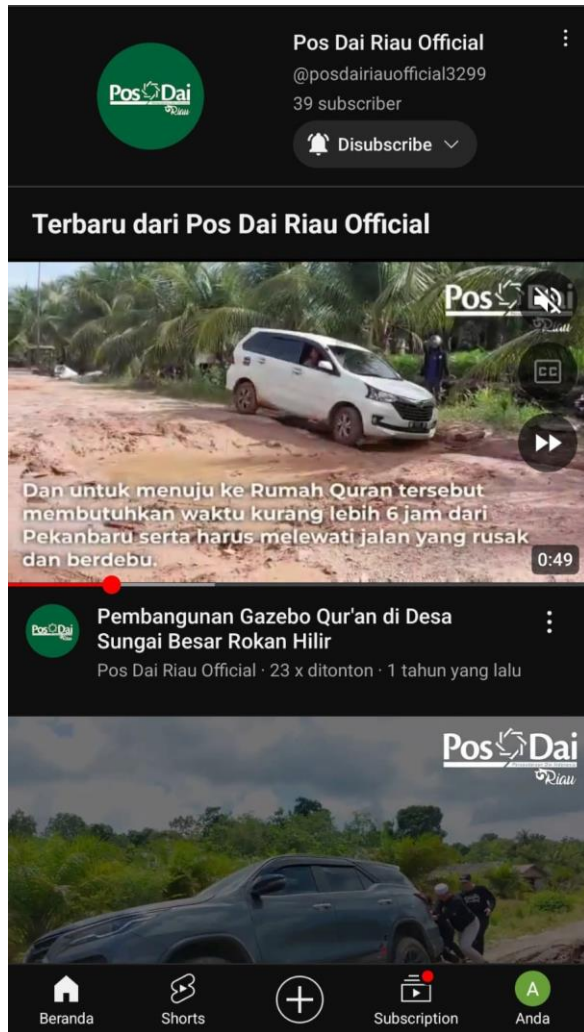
Pos Dai Riau

Pos Dai Riau Official
@posdairiauofficial3299
39 subscriber
Disubscribe

Terbaru dari Pos Dai Riau Official

Pos Dai Riau

Dan untuk menuju ke Rumah Quran tersebut membutuhkan waktu kurang lebih 6 jam dari Pekanbaru serta harus melewati jalan yang rusak dan berdebu.

0:49

Pos Dai

Pembangunan Gazebo Qur'an di Desa Sungai Besar Rokan Hilir
Pos Dai Riau Official · 23 x ditonton · 1 tahun yang lalu

Pos Dai Riau

Beranda
Shorts
Subscription
A
Anda